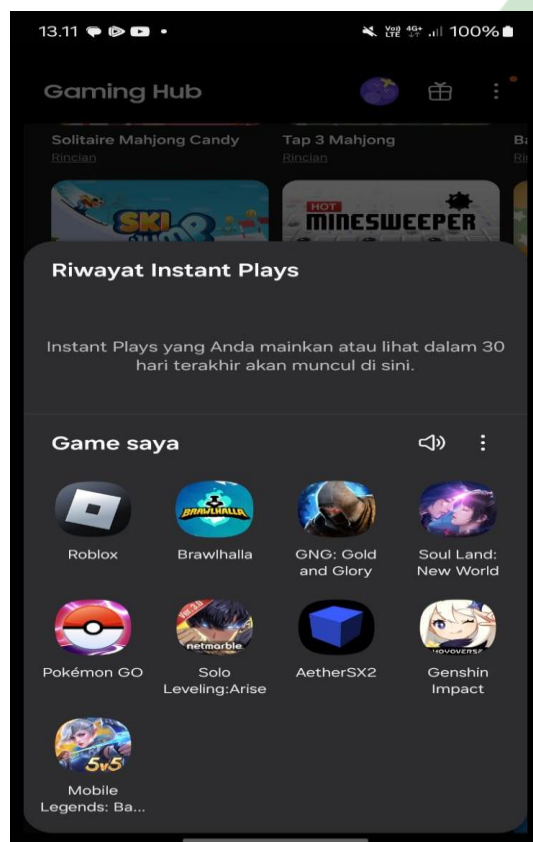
13.11

100%

Gaming Hub

Solitaire Mahjong Candy
Rincian

Tap 3 Mahjong
Rincian

SKI

HOT
MINESWEEPER

Riwayat Instant Plays

Instant Plays yang Anda mainkan atau lihat dalam 30 hari terakhir akan muncul di sini.

Game saya

Roblox

Brawlhalla

GNG: Gold and Glory

Soul Land: New World

Pokémon GO

Solo Leveling:Arise

AetherSX2

Genshin Impact

Mobile Legends: Ba...